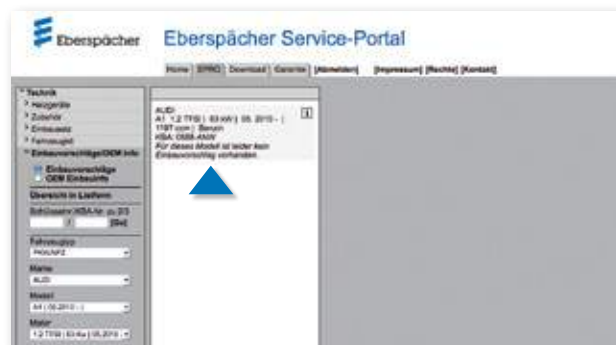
Eberspächer

Eberspächer Service-Portal

Home | EPRO | Download | Garantie | [Abmelden] | [Impressum] [Rechte] [Kontakt]

Technik
Heizgeräte
Zubehör
Einbausets
Fahrzeuge
Einbauvorschläge/OEM Info

Einbauvorschläge OEM Einbauinfo

Übersicht in Lieferform

Schlüsselnr./KBA-Nr. zu 2/3
[Go]

Fahrzeugtyp
PKW/LKW

Marke
AUDI

Modell
A1 ( 05.2010 - )

Motor
1.2 TFSI ( 63 Kw ) ( 05.2010 -

AUDI
A1 1.2 TFSI ( 63 kW ) ( 05. 2010 - ) 1197 ccm ( Benzin
KBA: 0588-ANW
Für dieses Modell ist leider kein Einbauvorschlag vorhanden.